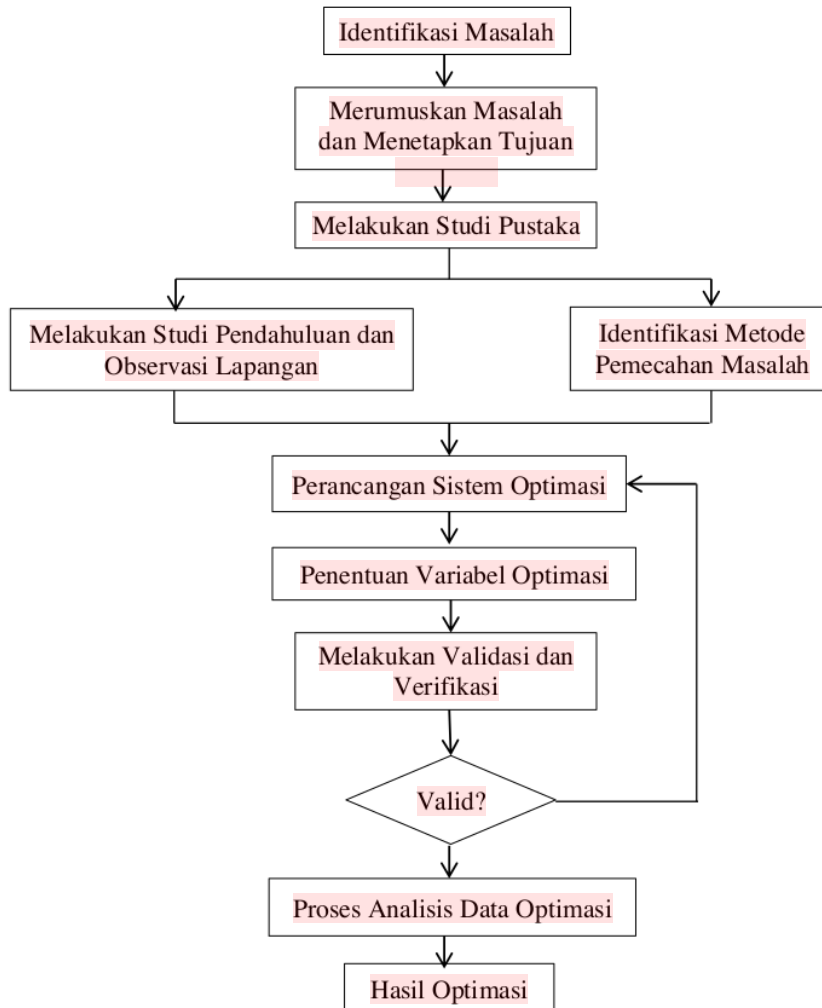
Identifikasi Masalah

Merumuskan Masalah dan Menetapkan Tujuan

Melakukan Studi Pustaka

Melakukan Studi Pendahuluan dan Observasi Lapangan

Identifikasi Metode Pemecahan Masalah

Perancangan Sistem Optimasi

Penentuan Variabel Optimasi

Melakukan Validasi dan Verifikasi

Valid?

Proses Analisis Data Optimasi

Hasil Optimasi